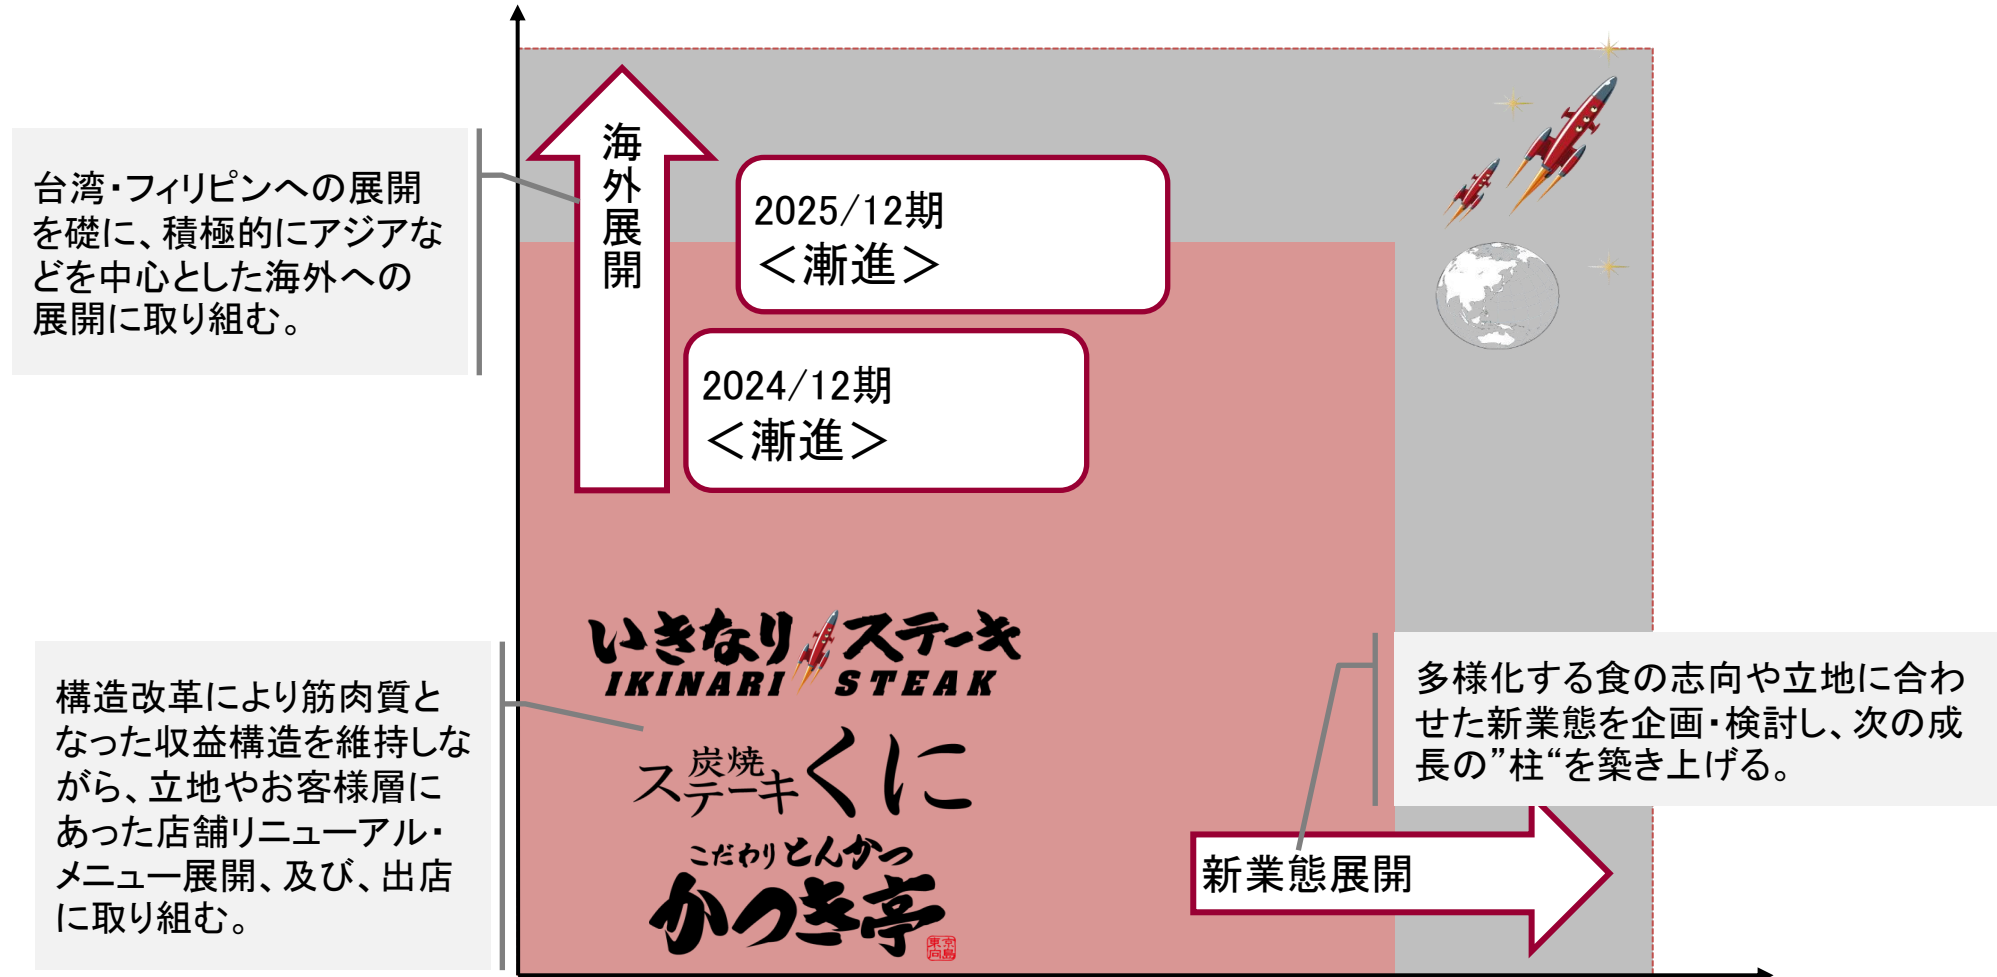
台湾・フィリピンへの展開を礎に、積極的にアジアなどを中心とした海外への展開に取り組む。

海外展開

2025/12期
＜漸進＞

2024/12期
＜漸進＞

いきなりステーキ
IKINARI STEAK

炭焼ステーキくに

こだわりとんかつ
かつき亭

構造改革により筋肉質となった収益構造を維持しながら、立地やお客様層にあった店舗リニューアル・メニュー展開、及び、出店に取り組む。

多様化する食の志向や立地に合わせた新業態を企画・検討し、次の成長の”柱“を築き上げる。

新業態展開